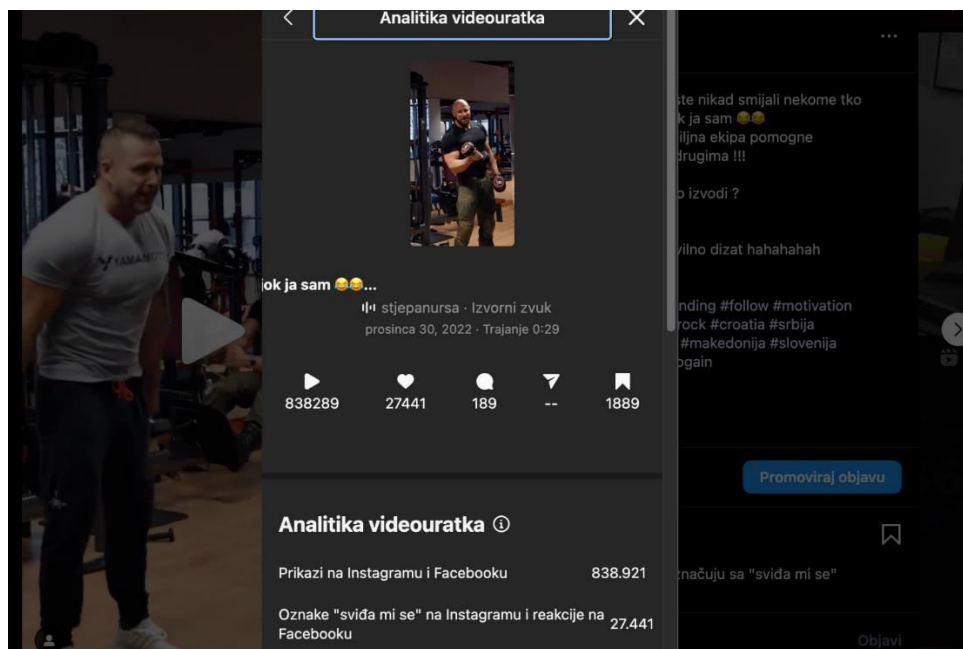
Analitika videouratka

iok ja sam 😂😂...

stjepanursa · Izvorni zvuk

prosinca 30, 2022 · Trajanje 0:29

838289 27441 189 -- 1889

Analitika videouratka ⓘ

| | |
|---|---|
| Prikazi na Instagramu i Facebooku | 838.921 |
| Oznake "sviđa mi se" na Instagramu i reakcije na Facebooku | 27.441 |

...

ste nikad smijali nekome tko k ja sam 😂😂 iljna ekipa pomogne drugima !!!

o izvodi ?

vilno dizat hahahahah

nding #follow #motivation rock #croatia #srbija #makedonija #slovenija ogain

Promoviraj objavu

značuju sa "sviđa mi se"

Objavi

YAMAM